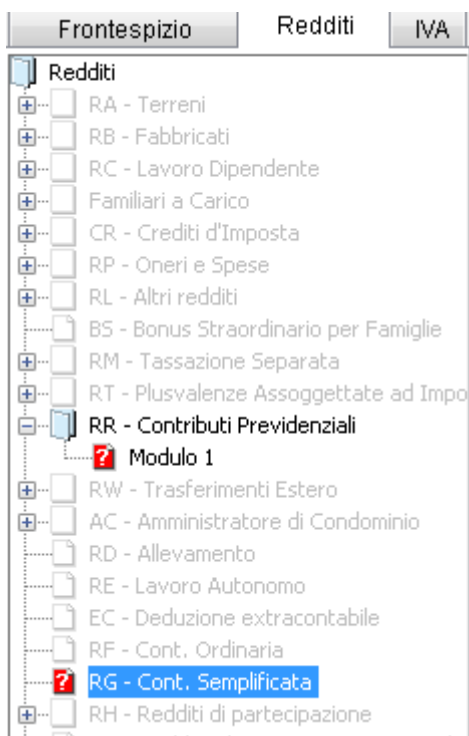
Frontespizio | Redditi | IVA

Redditi
RA - Terreni
RB - Fabbricati
RC - Lavoro Dipendente
Familiari a Carico
CR - Crediti d'Imposta
RP - Oneri e Spese
RL - Altri redditi
BS - Bonus Straordinario per Famiglie
RM - Tassazione Separata
RT - Plusvalenze Assoggettate ad Impo
RR - Contributi Previdenziali
? Modulo 1
RW - Trasferimenti Estero
AC - Amministratore di Condominio
RD - Allevamento
RE - Lavoro Autonomo
EC - Deduzione extracontabile
RF - Cont. Ordinaria
? RG - Cont. Semplificata
RH - Redditi di partecipazione